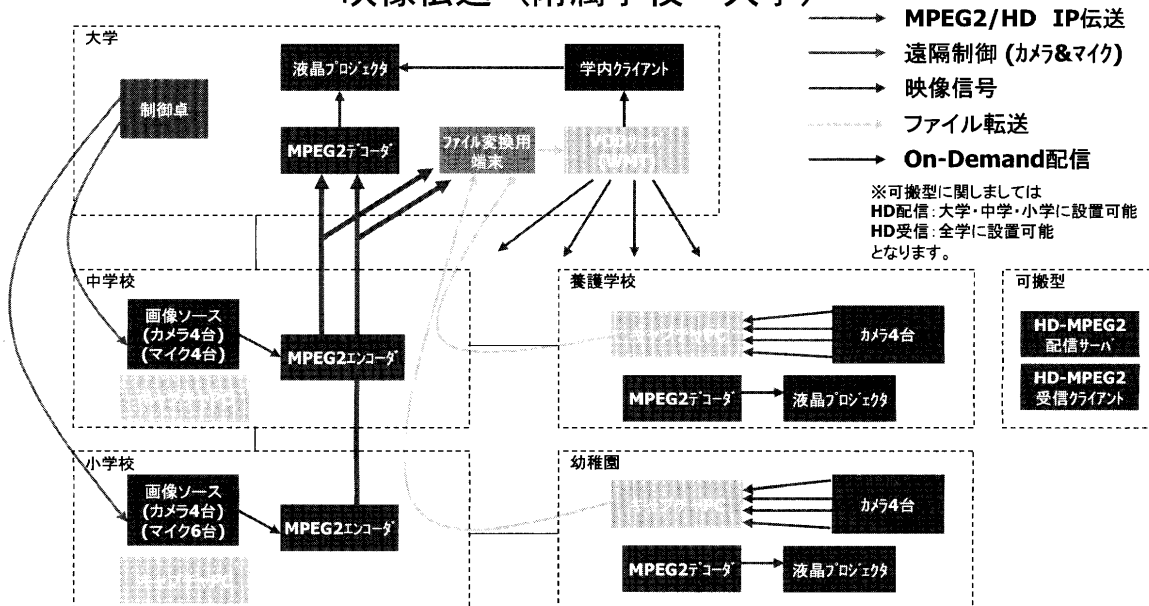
映像伝送（附属学校→大学）

MPEG2/HD IP伝送
遠隔制御 (カメラ&マイク)
映像信号
ファイル転送
On-Demand配信

※可搬型に関しましては
HD配信：大学・中学・小学に設置可能
HD受信：全学に設置可能
となります。

大学

液晶プロジェクタ
学内クライアント
制御卓
MPEG2デコーダ
ファイル変換用端末
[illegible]

中学校

画像ソース
(カメラ4台)
(マイク4台)
MPEG2エンコーダ
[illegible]

養護学校

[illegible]
カメラ4台
MPEG2デコーダ
液晶プロジェクタ

可搬型

HD-MPEG2
配信サーバ
HD-MPEG2
受信クライアント

小学校

画像ソース
(カメラ4台)
(マイク6台)
MPEG2エンコーダ
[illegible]

幼稚園

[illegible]
カメラ4台
MPEG2デコーダ
液晶プロジェクタ